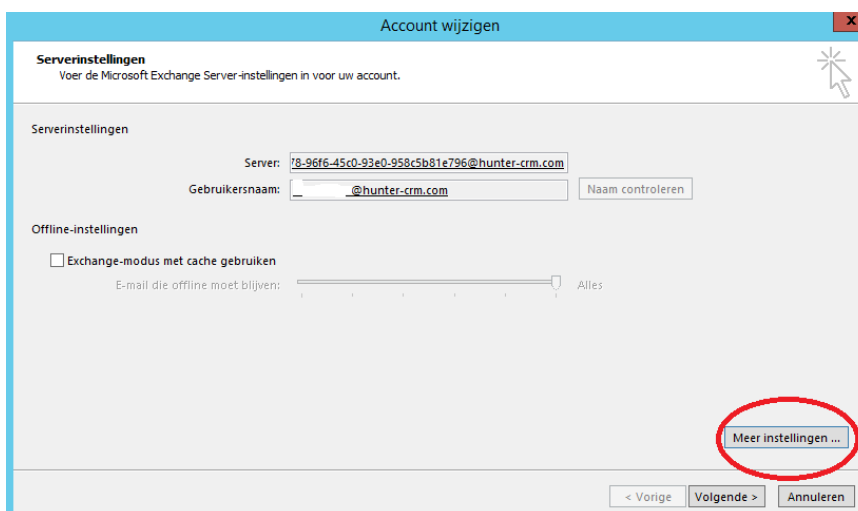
Account wijzigen

Serverinstellingen
Voer de Microsoft Exchange Server-instellingen in voor uw account.

Serverinstellingen

Server: 78-96f6-45c0-93e0-958c5b81e796@hunter-crm.com

Gebruikersnaam: _ @hunter-crm.com

Naam controleren

Offline-instellingen

Exchange-modus met cache gebruiken

E-mail die offline moet blijven: Alles

Meer instellingen ...

< Vorige Volgende > Annuleren